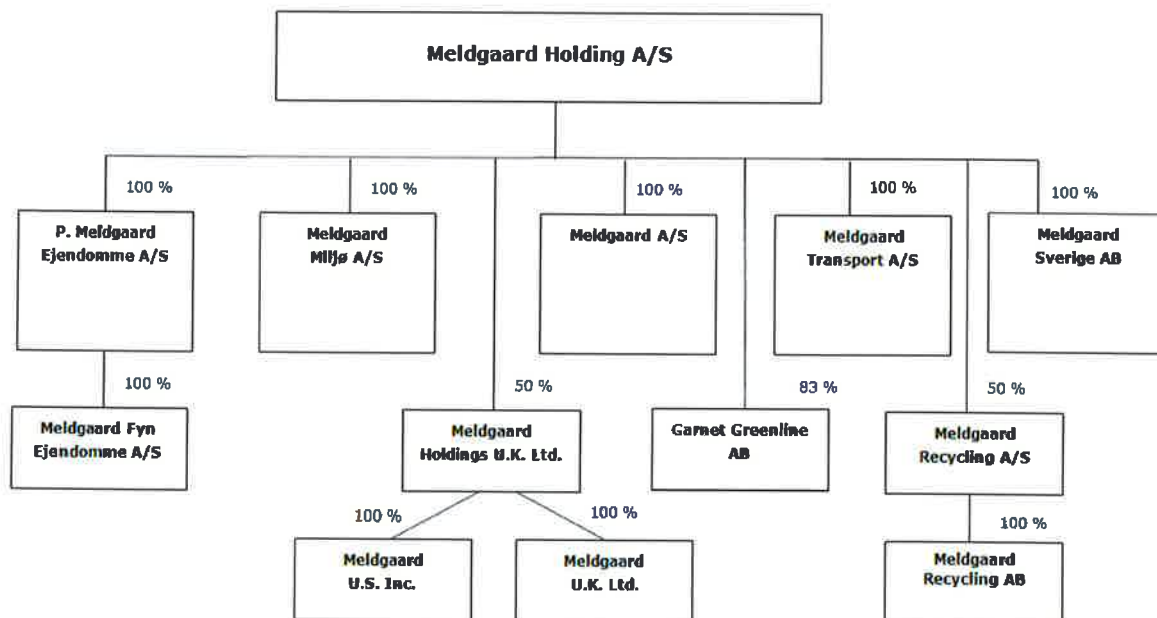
Meldgaard Holding A/S

100 %

P. Meldgaard Ejendomme A/S

100 %

Meldgaard Miljø A/S

100 %

Meldgaard A/S

100 %

Meldgaard Transport A/S

100 %

Meldgaard Sverige AB

100 %

Meldgaard Fyn Ejendomme A/S

50 %

Meldgaard Holdings U.K. Ltd.

83 %

Garnet Greenline AB

50 %

Meldgaard Recycling A/S

100 %

Meldgaard U.S. Inc.

100 %

Meldgaard U.K. Ltd.

100 %

Meldgaard Recycling AB